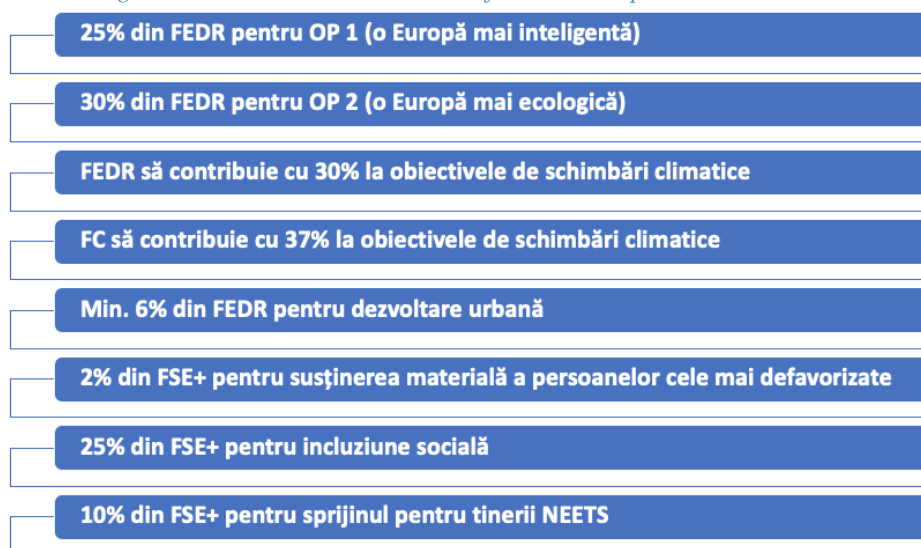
25% din FEDR pentru OP 1 (o Europă mai inteligentă)

30% din FEDR pentru OP 2 (o Europă mai ecologică)

FEDR să contribuie cu 30% la obiectivele de schimbări climatice

FC să contribuie cu 37% la obiectivele de schimbări climatice

Min. 6% din FEDR pentru dezvoltare urbană

2% din FSE+ pentru susținerea materială a persoanelor cele mai defavorizate

25% din FSE+ pentru incluziune socială

10% din FSE+ pentru sprijinul pentru tinerii NEETS